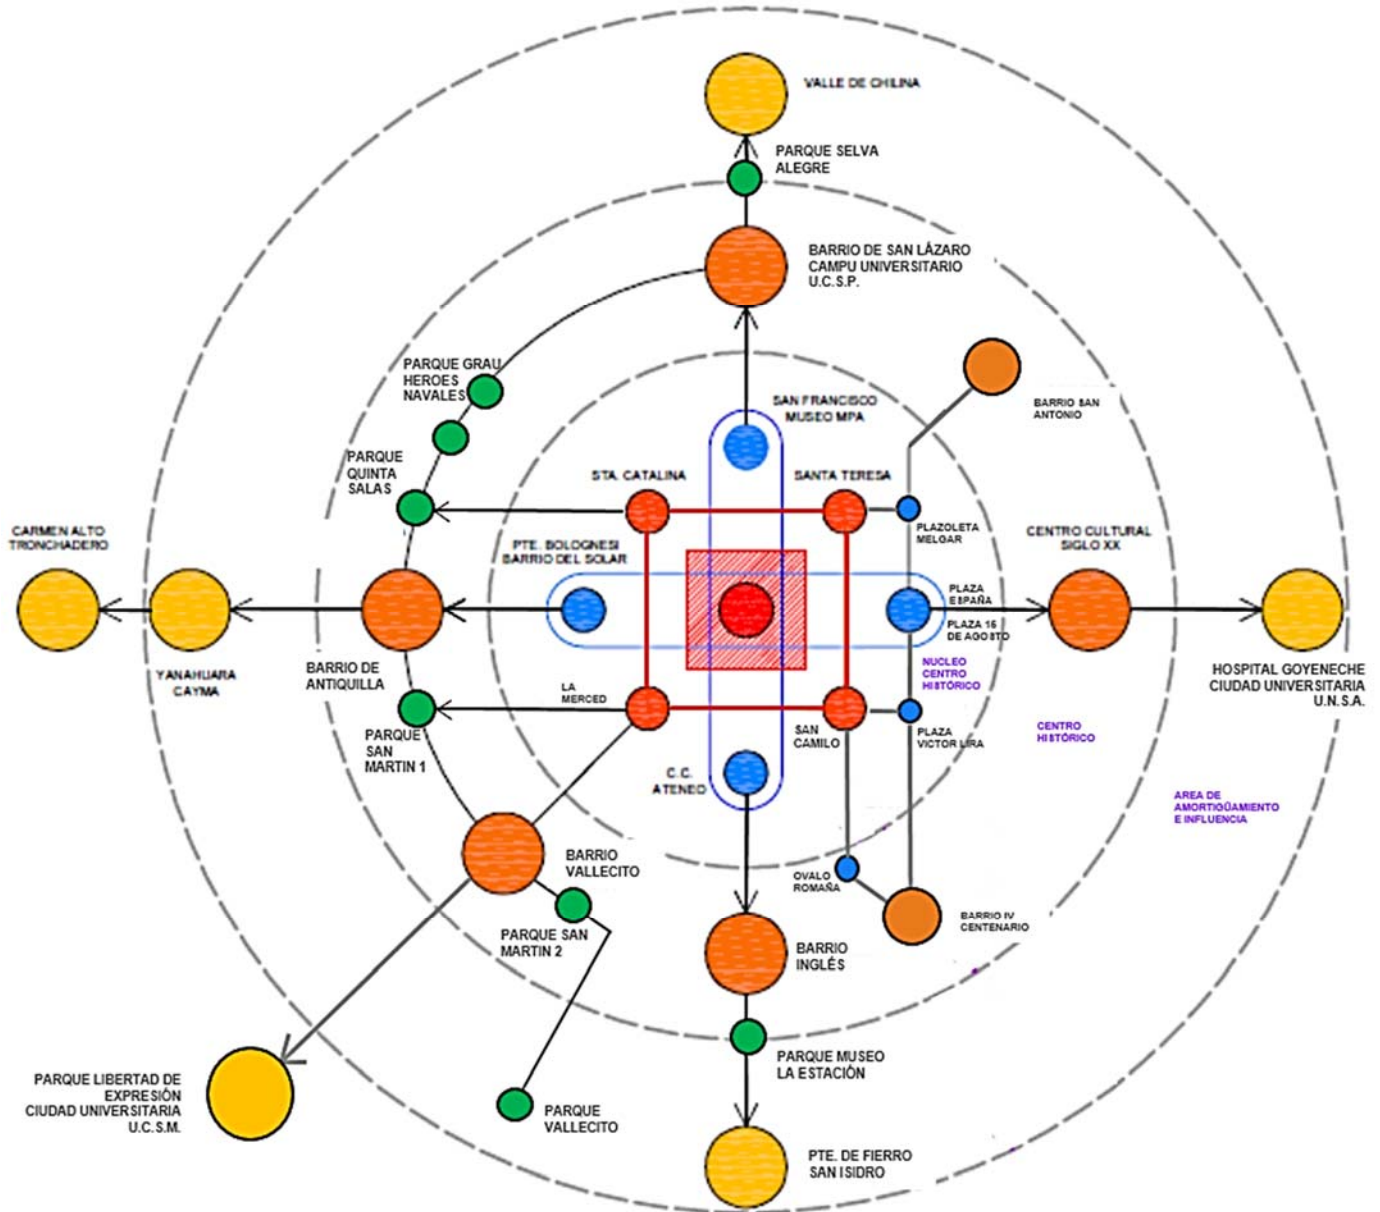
VALLE DE CHILINA

PARQUE SELVA ALEGRE

BARRIO DE SAN LÁZARO
CAMPU UNIVERSITARIO
U.C.S.P.

PARQUE GRAU
HEROES
NAVALES

SAN FRANCISCO
MUSEO MPA

BARRIO SAN ANTONIO

PARQUE QUINTA SALAS

STA. CATALINA

SANTA TERESA

PLAZOLETA MELGAR

CARMEN ALTO
TRONCHADERO

PTE. BOLOGNESI
BARRIO DEL SOLAR

CENTRO CULTURAL
SIGLO XX

PLAZA ESPAÑA

PLAZA 16 DE AGOSTO

YANAHUARA
CAYMA

BARRIO DE ANTIQUILLA

NUCLEO CENTRO HISTÓRICO

HOSPITAL GOYENECHE
CIUDAD UNIVERSITARIA
U.N.S.A.

LA MERCED

PARQUE SAN MARTIN 1

SAN CAMILO

PLAZA VICTOR LIRA

CENTRO HISTÓRICO

C.C. ATENEO

AREA DE AMORTIGÜAMIENTO E INFLUENCIA

BARRIO VALLECITO

OVALO ROMAÑA

BARRIO IV CENTENARIO

PARQUE SAN MARTIN 2

BARRIO INGLÉS

PARQUE MUSEO
LA ESTACIÓN

PARQUE LIBERTAD DE EXPRESIÓN
CIUDAD UNIVERSITARIA
U.C.S.M.

PARQUE VALLECITO

PTE. DE FIERRO
SAN ISIDRO